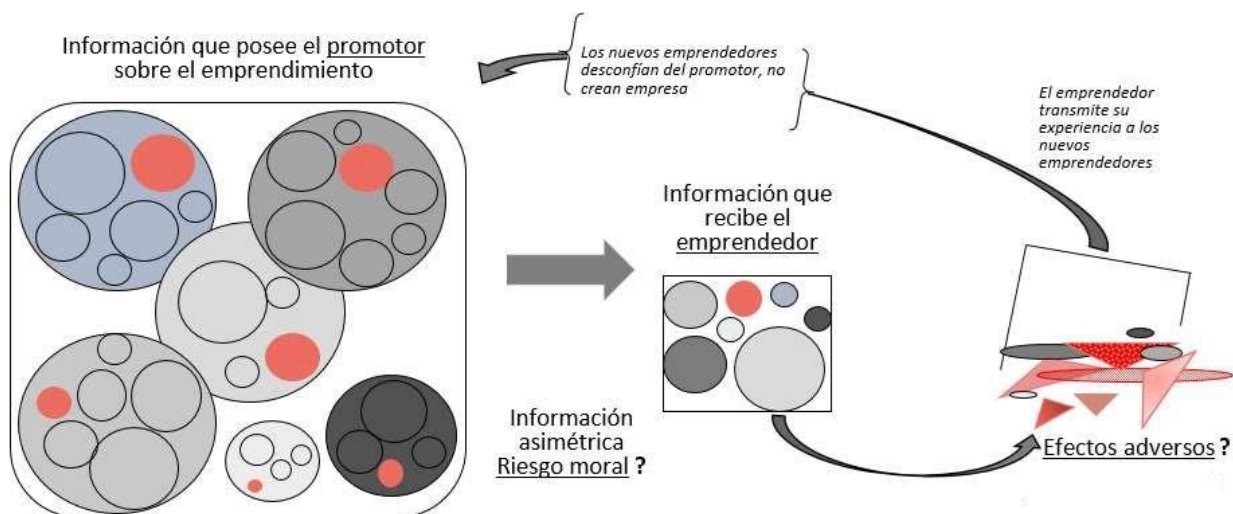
Información que posee el promotor sobre el emprendimiento

Los nuevos emprendedores desconfían del promotor, no crean empresa

El emprendedor transmite su experiencia a los nuevos emprendedores

Información que recibe el emprendedor

Información asimétrica
Riesgo moral ?

Efectos adversos ?